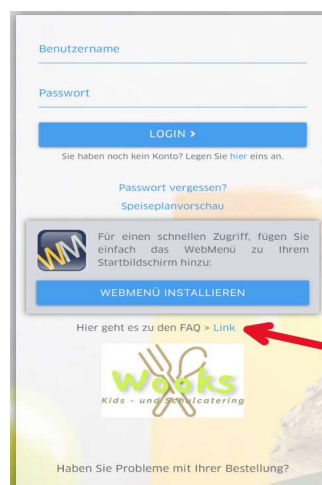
Benutzername

Passwort

LOGIN >

Sie haben noch kein Konto? Legen Sie hier eins an.

Passwort vergessen?

Speiseplanvorschau

WM

Für einen schnellen Zugriff, fügen Sie einfach das WebMenü zu Ihrem Startbildschirm hinzu:

WEBMENÜ INSTALLIEREN

Hier geht es zu den FAQ > Link

Wooks

Kids - und Schulcatering

Haben Sie Probleme mit Ihrer Bestellung?